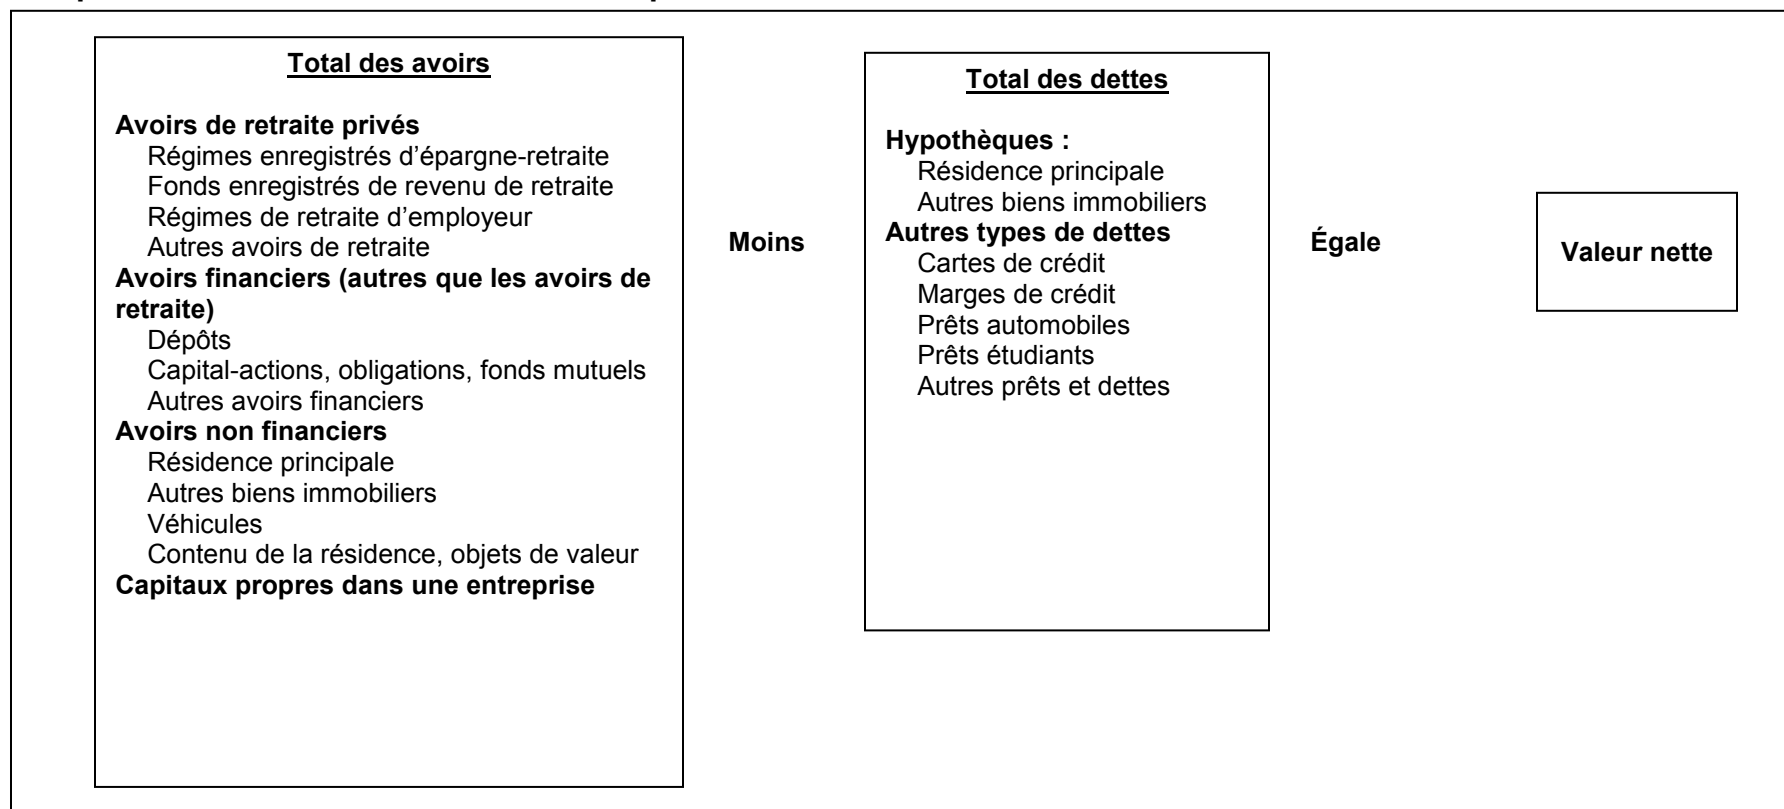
Total des avoirs

Avoirs de retraite privés
Régimes enregistrés d'épargne-retraite
Fonds enregistrés de revenu de retraite
Régimes de retraite d'employeur
Autres avoirs de retraite
Avoirs financiers (autres que les avoirs de retraite)
Dépôts
Capital-actions, obligations, fonds mutuels
Autres avoirs financiers
Avoirs non financiers
Résidence principale
Autres biens immobiliers
Véhicules
Contenu de la résidence, objets de valeur
Capitaux propres dans une entreprise

Moins

Total des dettes

Hypothèques :
Résidence principale
Autres biens immobiliers
Autres types de dettes
Cartes de crédit
Marges de crédit
Prêts automobiles
Prêts étudiants
Autres prêts et dettes

Égale

Valeur nette